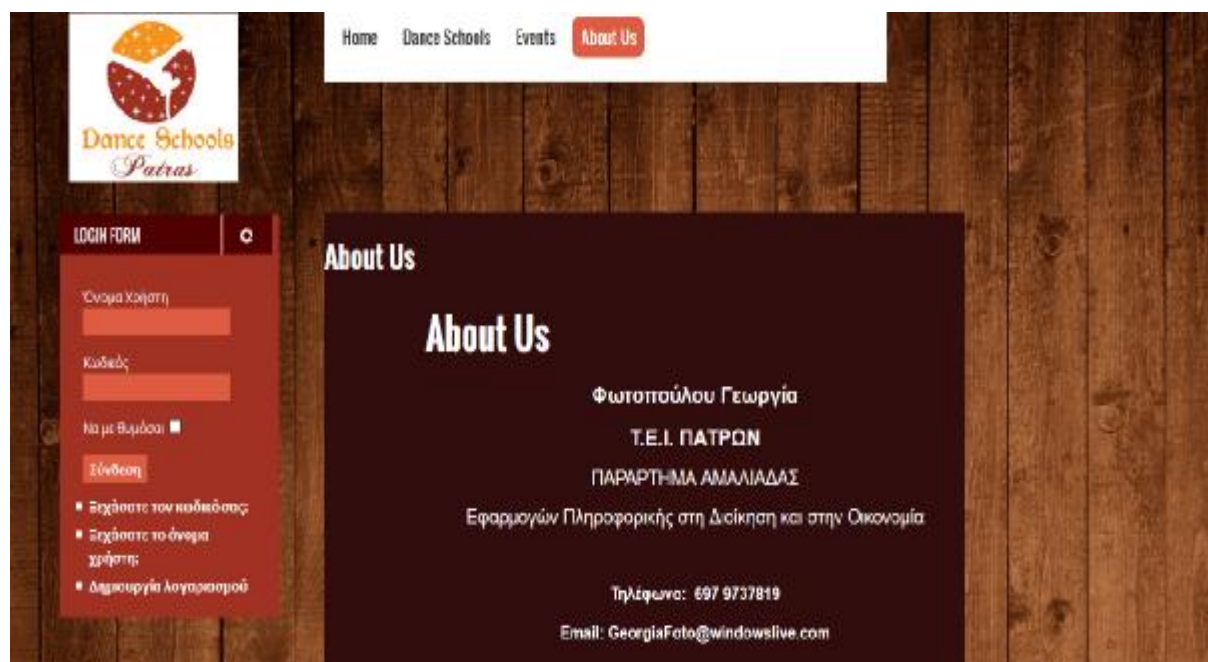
Dance Schools
Patras

Home Dance Schools Events About Us

LOGIN FORM

Όνομα Χρήστη

Κωδικός

Να με θυμάσαι

Σύνδεση

- Ξεχάσατε τον κωδικό σας;
- Ξεχάσατε το όνομα χρήστη;
- Δημιουργία λογαριασμού

About Us

About Us

Φωτοπούλου Γεωργία

Τ.Ε.Ι. ΠΑΤΡΩΝ

ΠΑΡΑΡΤΗΜΑ ΑΜΑΛΙΑΔΑΣ

Εφαρμογών Πληροφορικής στη Διοίκηση και στην Οικονομία

Τηλέφωνο: 697 9737819

Email: GeorgiaFoto@windowslive.com